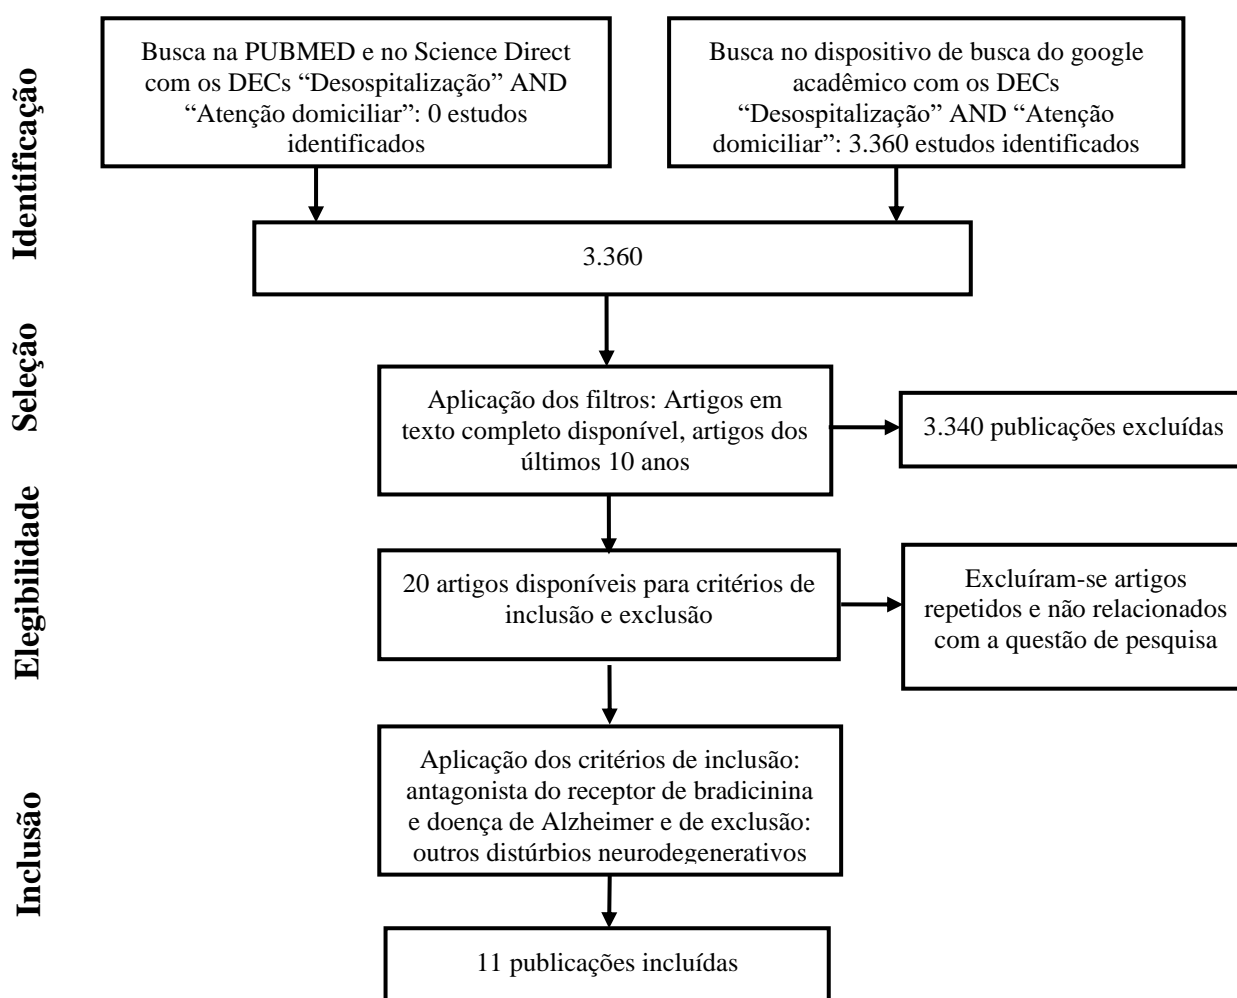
Identificação

Busca na PUBMED e no Science Direct com os DECs “Desospitalização” AND “Atenção domiciliar”: 0 estudos identificados

Busca no dispositivo de busca do google acadêmico com os DECs “Desospitalização” AND “Atenção domiciliar”: 3.360 estudos identificados

3.360

Seleção

Aplicação dos filtros: Artigos em texto completo disponível, artigos dos últimos 10 anos

3.340 publicações excluídas

Elegibilidade

20 artigos disponíveis para critérios de inclusão e exclusão

Excluíram-se artigos repetidos e não relacionados com a questão de pesquisa

Inclusão

Aplicação dos critérios de inclusão: antagonista do receptor de bradicinina e doença de Alzheimer e de exclusão: outros distúrbios neurodegenerativos

11 publicações incluídas